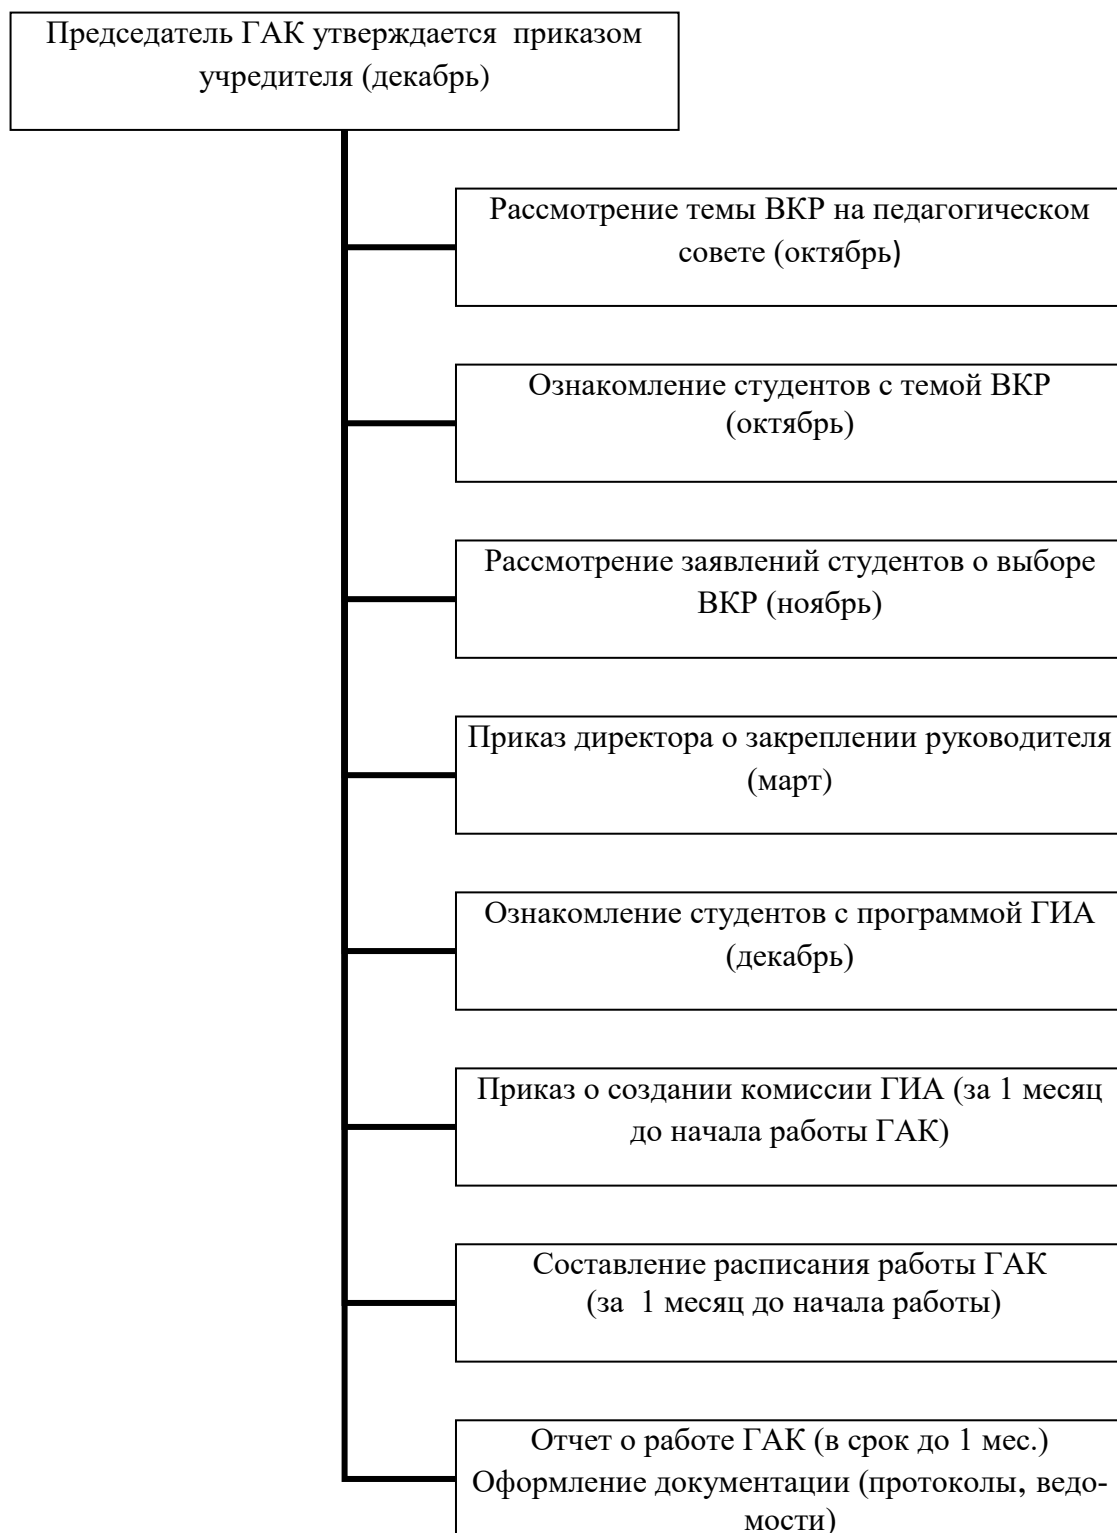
Председатель ГАК утверждается приказом учредителя (декабрь)

Рассмотрение темы ВКР на педагогическом совете (октябрь)

Ознакомление студентов с темой ВКР (октябрь)

Рассмотрение заявлений студентов о выборе ВКР (ноябрь)

Приказ директора о закреплении руководителя (март)

Ознакомление студентов с программой ГИА (декабрь)

Приказ о создании комиссии ГИА (за 1 месяц до начала работы ГАК)

Составление расписания работы ГАК (за 1 месяц до начала работы)

Отчет о работе ГАК (в срок до 1 мес.) Оформление документации (протоколы, ведомости)